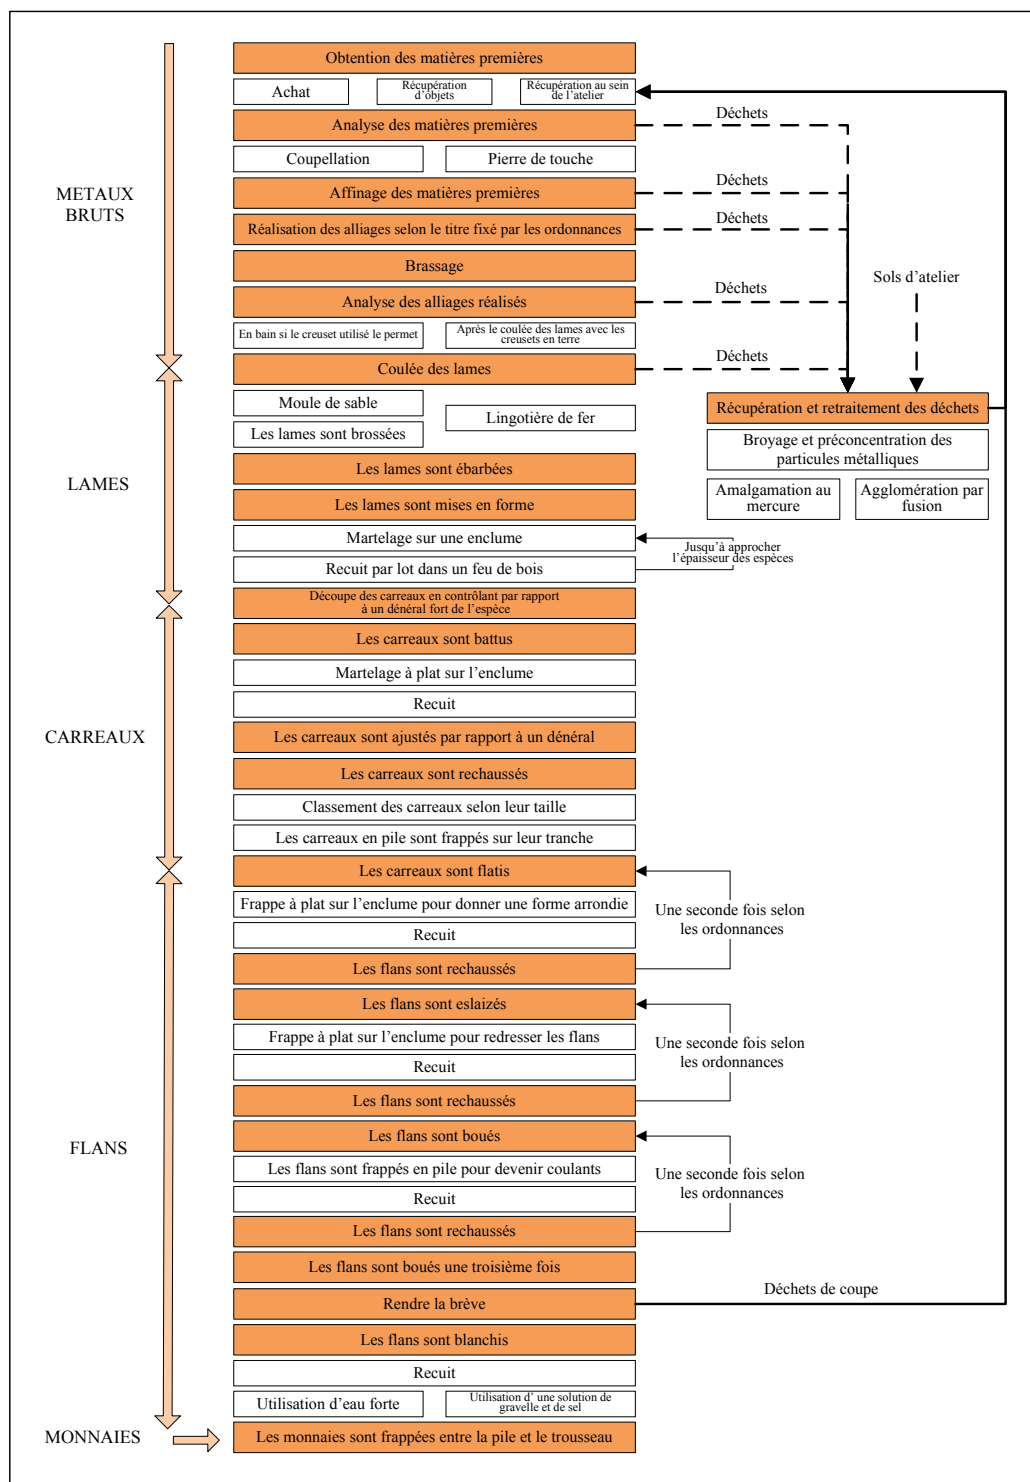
Obtention des matières premières

Achat

Récupération d'objets

Récupération au sein de l'atelier

Analyse des matières premières

Déchets

Coupellation

Pierre de touche

METAUX BRUTS

Affinage des matières premières

Déchets

Réalisation des alliages selon le titre fixé par les ordonnances

Déchets

Brassage

Sols d'atelier

Analyse des alliages réalisés

Déchets

En bain si le creuset utilisé le permet

Après le coulée des lames avec les creusets en terre

Coulée des lames

Déchets

Moule de sable

Lingotière de fer

Récupération et retraitement des déchets

Les lames sont brossées

Broyage et préconcentration des particules métalliques

LAMES

Les lames sont ébarbées

Amalgamation au mercure

Agglomération par fusion

Les lames sont mises en forme

Martelage sur une enclume

Jusqu'à approcher l'épaisseur des espèces

Recuit par lot dans un feu de bois

Découpe des carreaux en contrôlant par rapport à un dénéral fort de l'espèce

Les carreaux sont battus

Martelage à plat sur l'enclume

Recuit

CARREAUX

Les carreaux sont ajustés par rapport à un dénéral

Les carreaux sont rechaussés

Classement des carreaux selon leur taille

Les carreaux en pile sont frappés sur leur tranche

Les carreaux sont flatis

Frappe à plat sur l'enclume pour donner une forme arrondie

Une seconde fois selon les ordonnances

Recuit

Les flans sont rechaussés

Les flans sont eslaizés

Frappe à plat sur l'enclume pour redresser les flans

Une seconde fois selon les ordonnances

Recuit

FLANS

Les flans sont rechaussés

Les flans sont boués

Les flans sont frappés en pile pour devenir coulants

Une seconde fois selon les ordonnances

Recuit

Les flans sont rechaussés

Les flans sont boués une troisième fois

Rendre la brève

Déchets de coupe

Les flans sont blanchis

Recuit

Utilisation d'eau forte

Utilisation d' une solution de gravelle et de sel

MONNAIES

Les monnaies sont frappées entre la pile et le trousseau